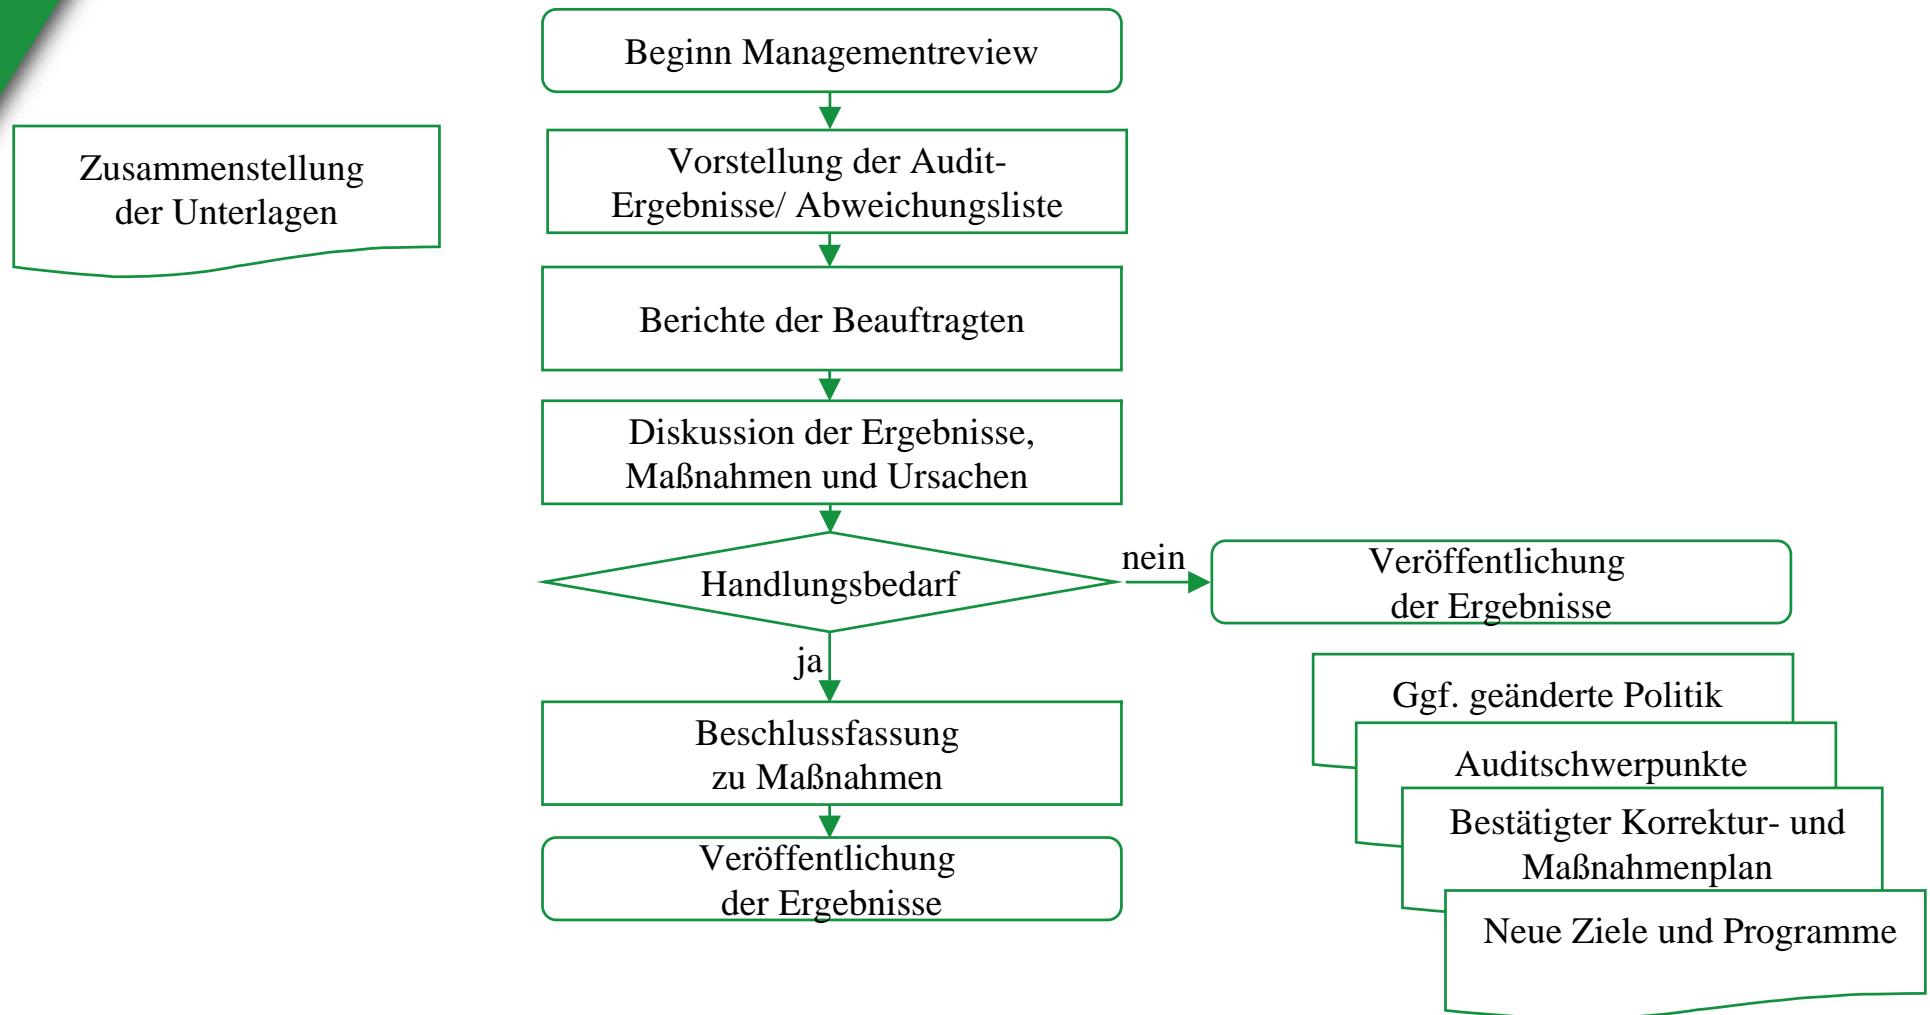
Zusammenstellung der Unterlagen

Beginn Managementreview

Vorstellung der Audit-Ergebnisse/ Abweichungsliste

Berichte der Beauftragten

Diskussion der Ergebnisse, Maßnahmen und Ursachen

Handlungsbedarf

nein

Veröffentlichung der Ergebnisse

ja

Beschlussfassung zu Maßnahmen

Veröffentlichung der Ergebnisse

Ggf. geänderte Politik

Auditschwerpunkte

Bestätigter Korrektur- und Maßnahmenplan

Neue Ziele und Programme